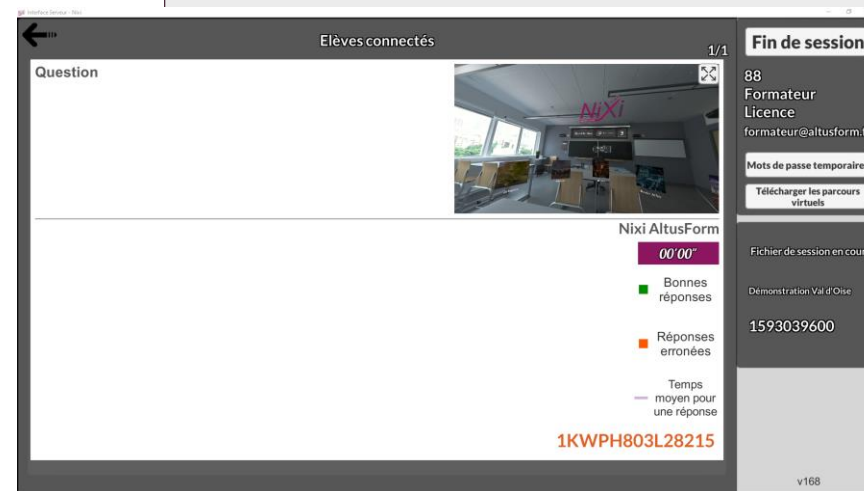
Interface Serveur - Nixi

Elèves connectés

1/1

Question

NiXi

Nixi AltusForm

00'00"

Bonnes réponses

Réponses erronées

Temps moyen pour une réponse

1KWPH803L28215

Fin de session

88
Formateur
Licence
formateur@altusform.f

Mots de passe temporaire

Télécharger les parcours virtuels

Fichier de session en cour

Démonstration Val d'Oise

1593039600

v168